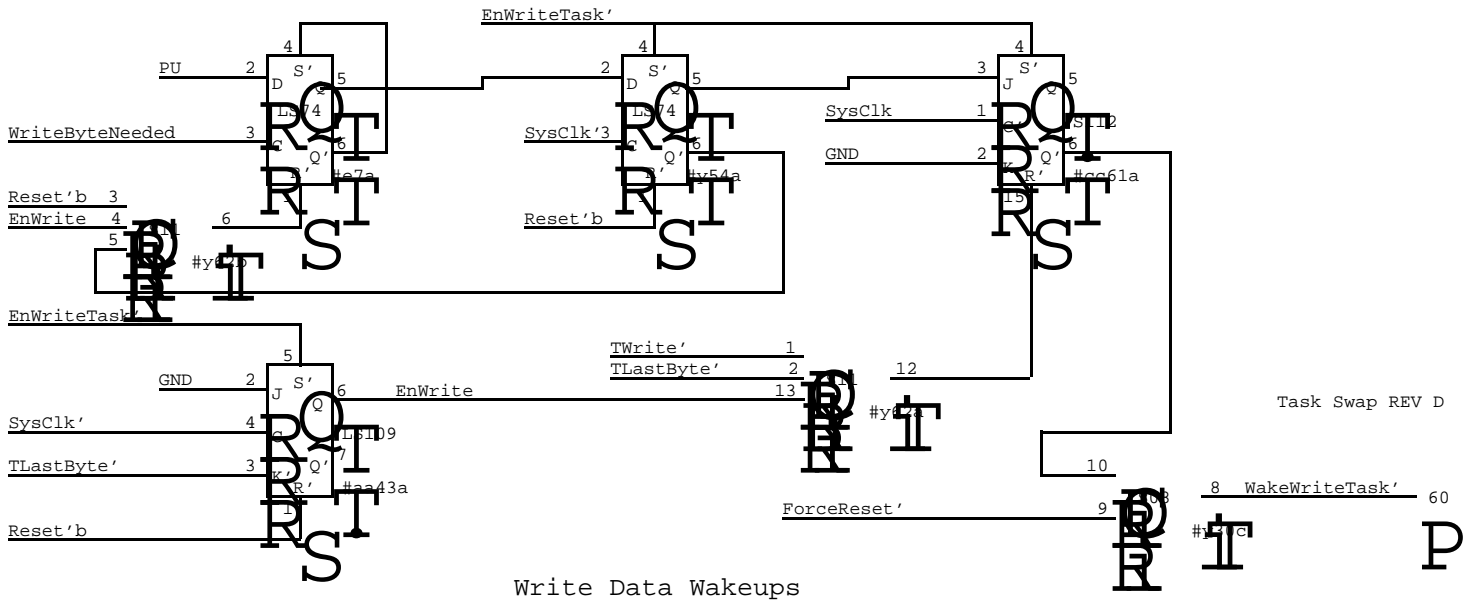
EnWriteTask'

4
PU 2 D S' 5
Q
LS74
WriteByteNeeded 3 C Q' 6
R'
1 #e7a

Reset'b 3
EnWrite 4 6
5 S11
#y62b

4
2 D S' 5
Q
LS74
SysClk'3 C Q' 6
R'
1 #y54a
Reset'b

4
3 J S' 5
Q
SysClk 1 C' S112
GND 2 K Q' 6
R'
15 #cc61a

EnWriteTask'
5
GND 2 J S' 6 EnWrite
Q
SysClk' 4 C LS109
TLastByte' 3 K' Q' 7
R'
Reset'b 1 #aa43a

TWrite' 1
TLastByte' 2 S11 12
13
#y82a

Task Swap REV D

10
ForceReset' 9 S03 8 WakeWriteTask' 60
#y20c

Write Data Wakeups